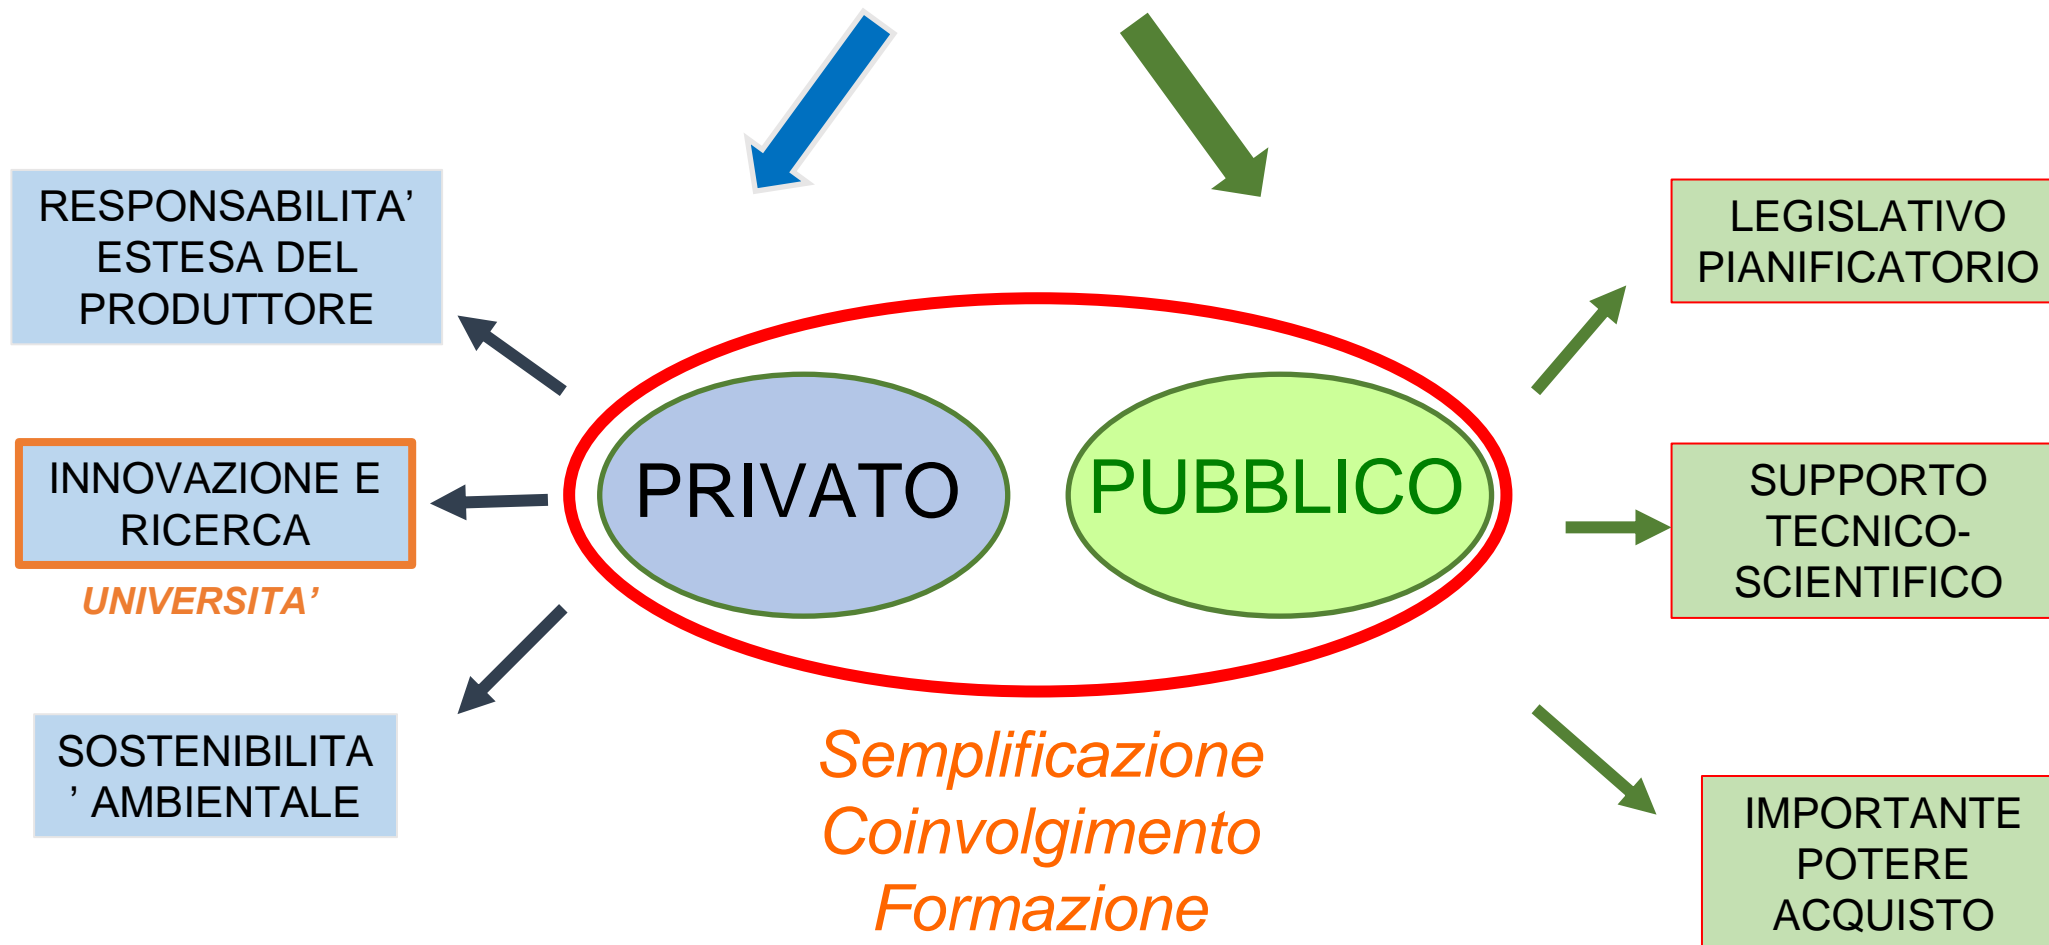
RESPONSABILITA' ESTESA DEL PRODUTTORE

INNOVAZIONE E RICERCA

UNIVERSITA'

SOSTENIBILITA ' AMBIENTALE

PRIVATO

PUBBLICO

Semplificazione
Coinvolgimento
Formazione

LEGISLATIVO PIANIFICATORIO

SUPPORTO TECNICO-SCIENTIFICO

IMPORTANTE POTERE ACQUISTO